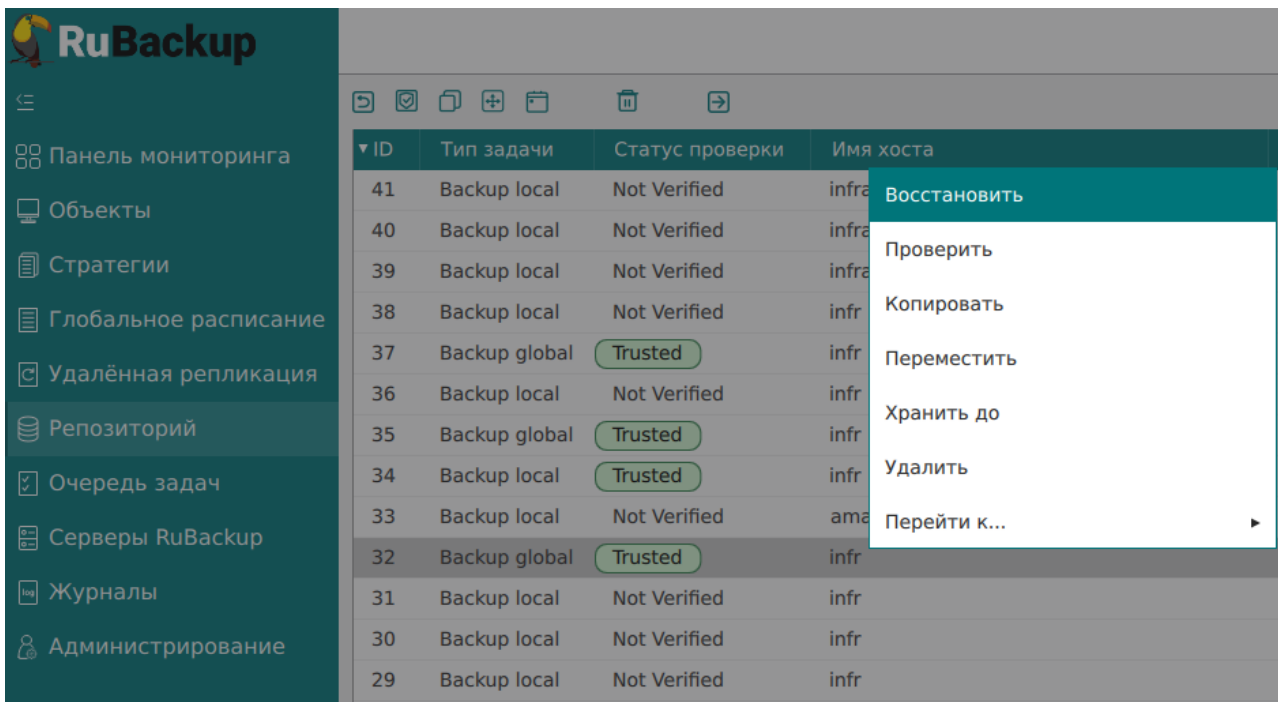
RuBackup

Панель мониторинга
Объекты
Стратегии
Глобальное расписание
Удалённая репликация
Репозиторий
Очередь задач
Серверы RuBackup
Журналы
Администрирование

| ID | Тип задачи | Статус проверки | Имя хоста |
|---|---|---|---|
| 41 | Backup local | Not Verified | infra |
| 40 | Backup local | Not Verified | infra |
| 39 | Backup local | Not Verified | infra |
| 38 | Backup local | Not Verified | infr |
| 37 | Backup global | Trusted | infr |
| 36 | Backup local | Not Verified | infr |
| 35 | Backup global | Trusted | infr |
| 34 | Backup local | Trusted | infr |
| 33 | Backup local | Not Verified | ama |
| 32 | Backup global | Trusted | infr |
| 31 | Backup local | Not Verified | infr |
| 30 | Backup local | Not Verified | infr |
| 29 | Backup local | Not Verified | infr |

Восстановить
Проверить
Копировать
Переместить
Хранить до
Удалить
Перейти к...